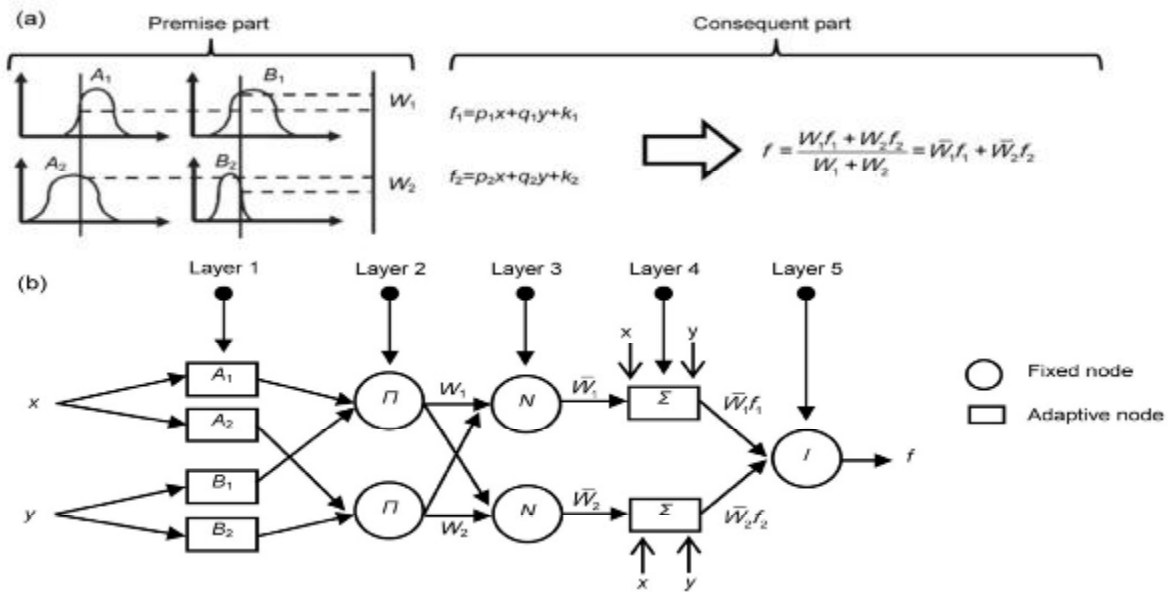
(a)

Premise part

Consequent part

$A_1$

$B_1$

$W_1$

$f_1=p_1x+q_1y+k_1$

$A_2$

$B_2$

$W_2$

$f_2=p_2x+q_2y+k_2$

$f=\frac{W_1f_1+W_2f_2}{W_1+W_2}=\bar{W}_1f_1+\bar{W}_2f_2$

(b)

Layer 1

Layer 2

Layer 3

Layer 4

Layer 5

x

y

x

$A_1$

$A_2$

$B_1$

$B_2$

y

$\Pi$

$\Pi$

$W_1$

$W_2$

N

N

$\bar{W}_1$

$\bar{W}_2$

$\Sigma$

$\Sigma$

$\bar{W}_1f_1$

$\bar{W}_2f_2$

$/$

f

x

y

Fixed node

Adaptive node